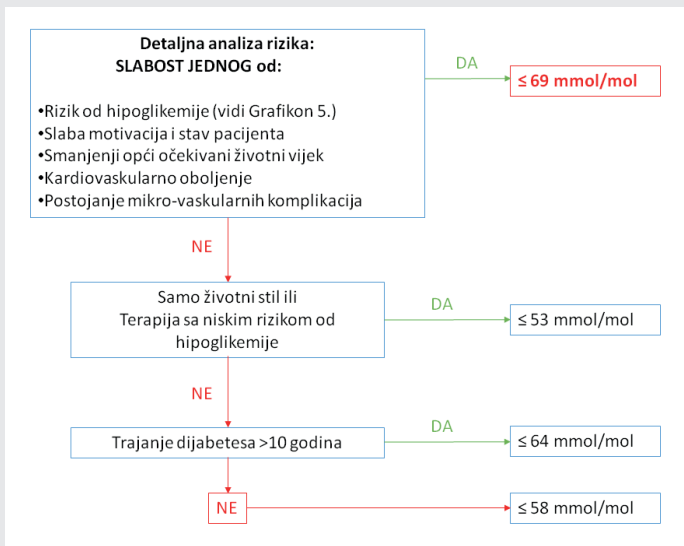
Detaljna analiza rizika:
SLABOST JEDNOG od:

•Rizik od hipoglikemije (vidi Grafikon 5.)
•Slaba motivacija i stav pacijenta
•Smanjenji opći očekivani životni vijek
•Kardiovaskularno oboljenje
•Postojanje mikro-vaskularnih komplikacija

DA

≤ 69 mmol/mol

NE

Samo životni stil ili
Terapija sa niskim rizikom od hipoglikemije

DA

≤ 53 mmol/mol

NE

Trajanje dijabetesa >10 godina

DA

≤ 64 mmol/mol

NE

≤ 58 mmol/mol